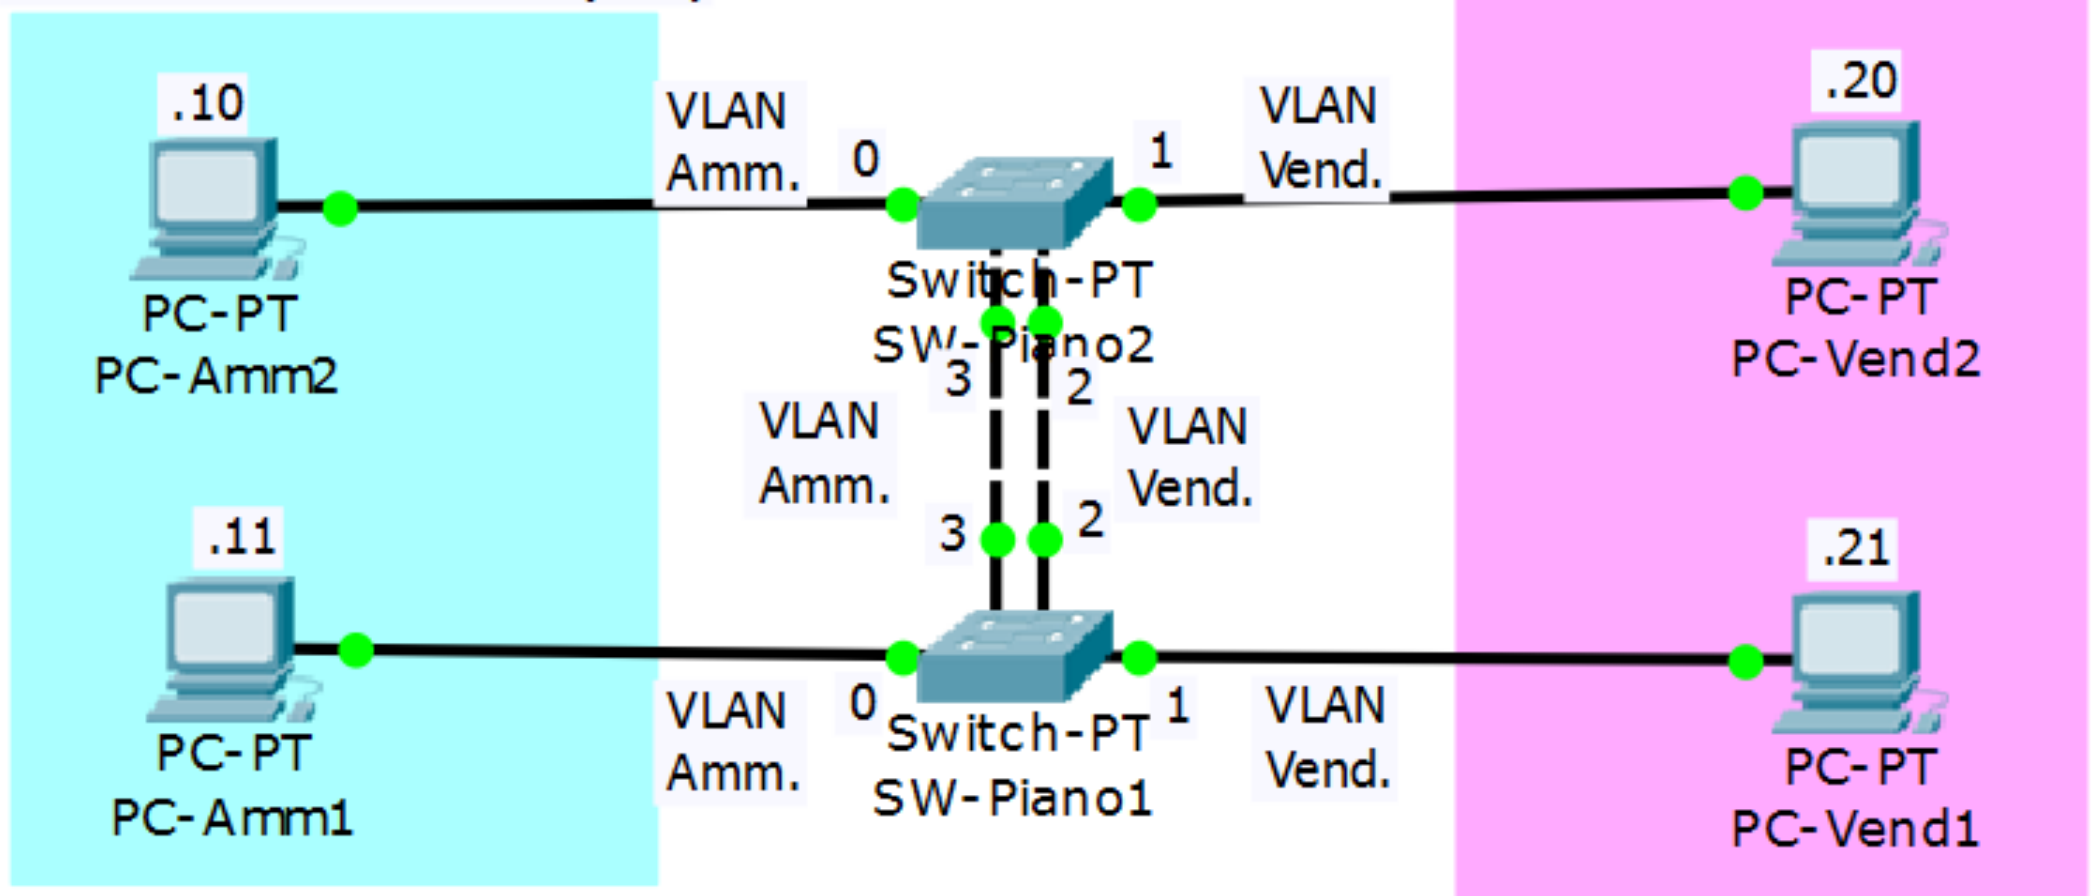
.10
PC-PT
PC-Amm2

VLAN
Amm.

0

Switch-PT
SW-Piano2

1

VLAN
Vend.

.20
PC-PT
PC-Vend2

3
2

VLAN
Amm.

VLAN
Vend.

3
2

.11
PC-PT
PC-Amm1

VLAN
Amm.

0

Switch-PT
SW-Piano1

1

VLAN
Vend.

.21
PC-PT
PC-Vend1